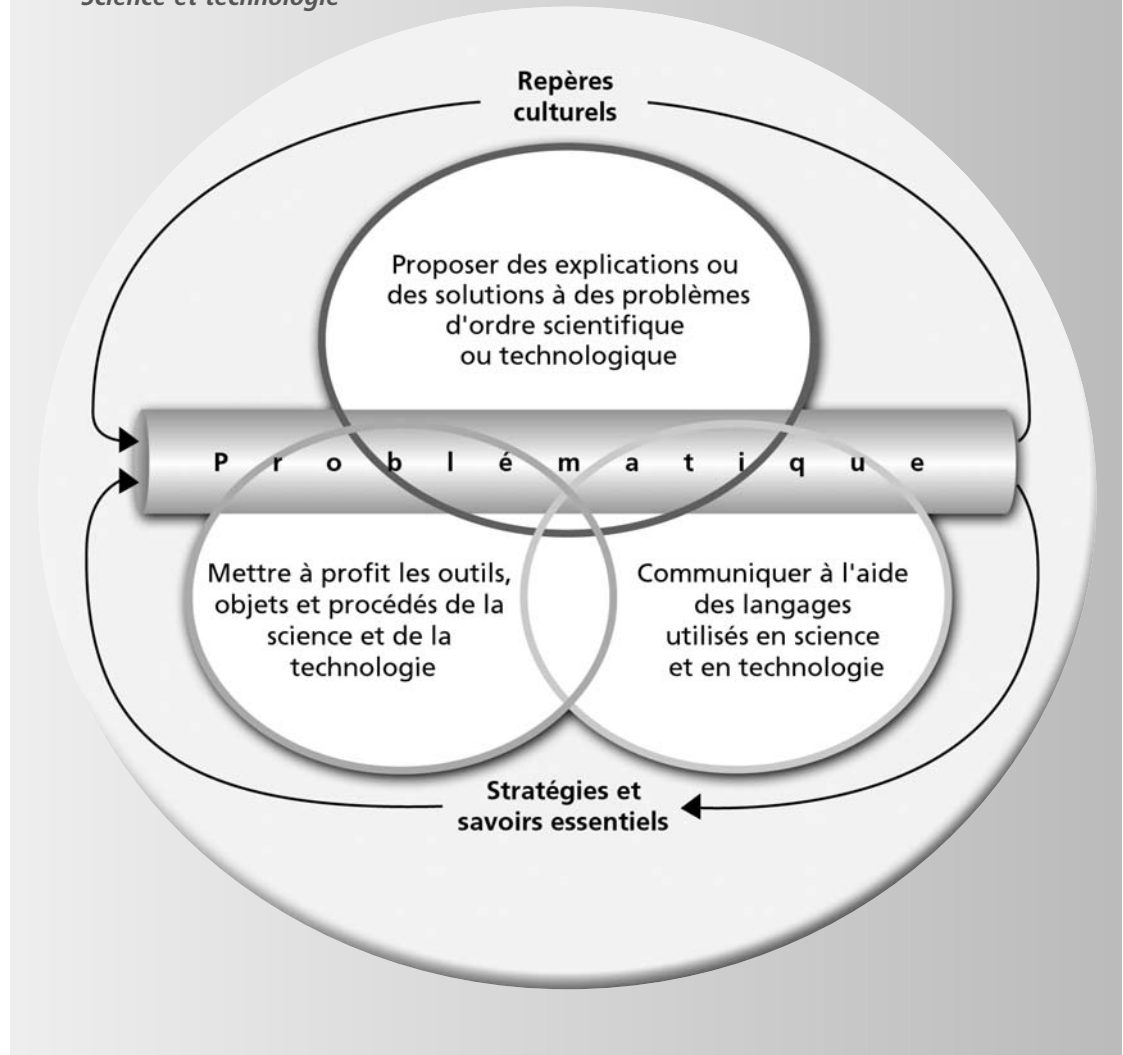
Science et technologie

Repères culturels

Proposer des explications ou des solutions à des problèmes d'ordre scientifique ou technologique

P r o b l é m a t i q u e

Mettre à profit les outils, objets et procédés de la science et de la technologie

Communiquer à l'aide des langages utilisés en science et en technologie

Stratégies et savoirs essentiels